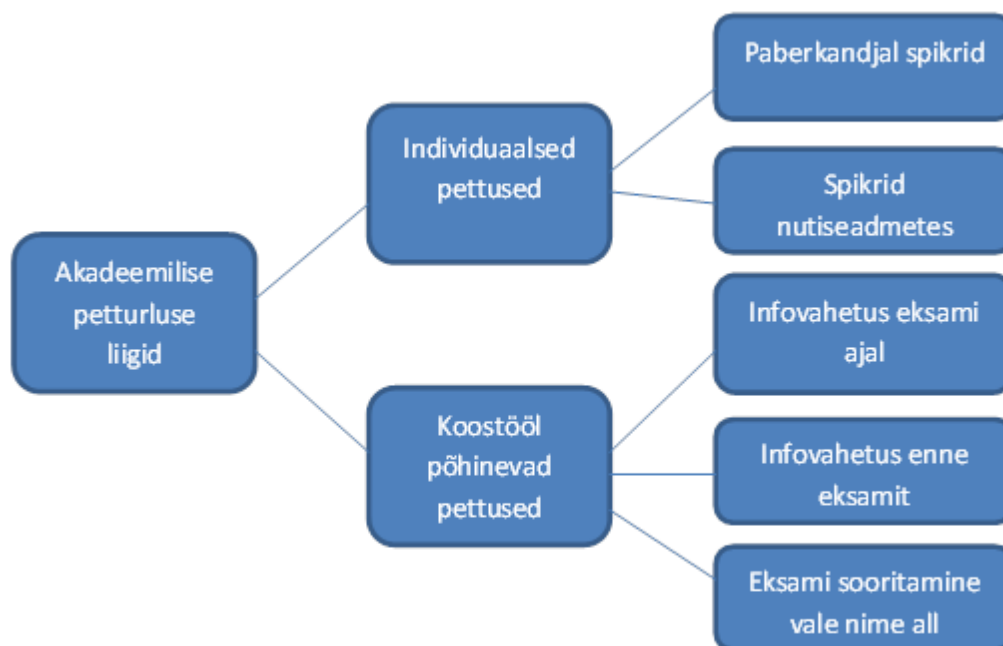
Akadeemilise petturluse liigid

Individuaalsed pettused

Paberkandjal spikrid

Spikrid nutiseadmetes

Koostööl põhinevad pettused

Infovahetus eksami ajal

Infovahetus enne eksamit

Eksami sooritamine vale nime all